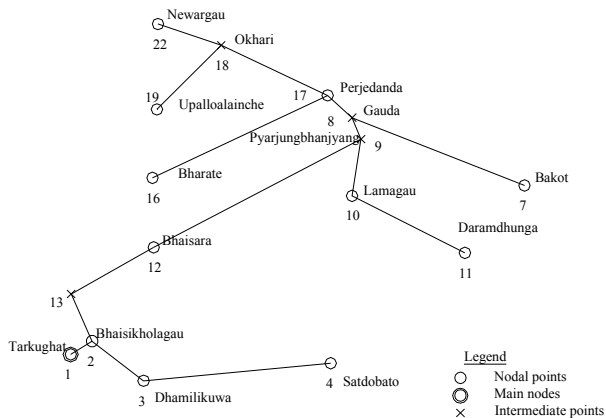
Newargau
22
Okhari
18
19
Upalloalainche
17
Perjedanda
8
Gauda
Pyarjungbhanjyang
9
Bharate
16
Lamagau
10
Bakot
7
Daramdhunga
11
Bhaisara
12
13
Bhaisikholagau
Tarkughat
1
2
Dhamilikuwa
3
4
Satdobato

Legend
Nodal points
Main nodes
Intermediate points